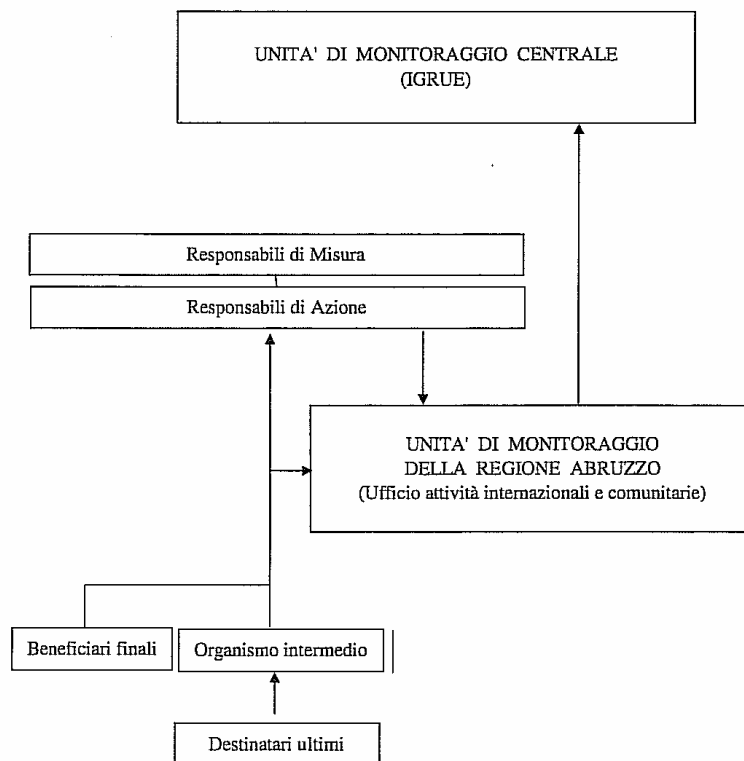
UNITA' DI MONITORAGGIO CENTRALE
(IGRUE)

Responsabili di Misura

Responsabili di Azione

UNITA' DI MONITORAGGIO
DELLA REGIONE ABRUZZO
(Ufficio attività internazionali e comunitarie)

Beneficiari finali

Organismo intermedio

Destinatari ultimi